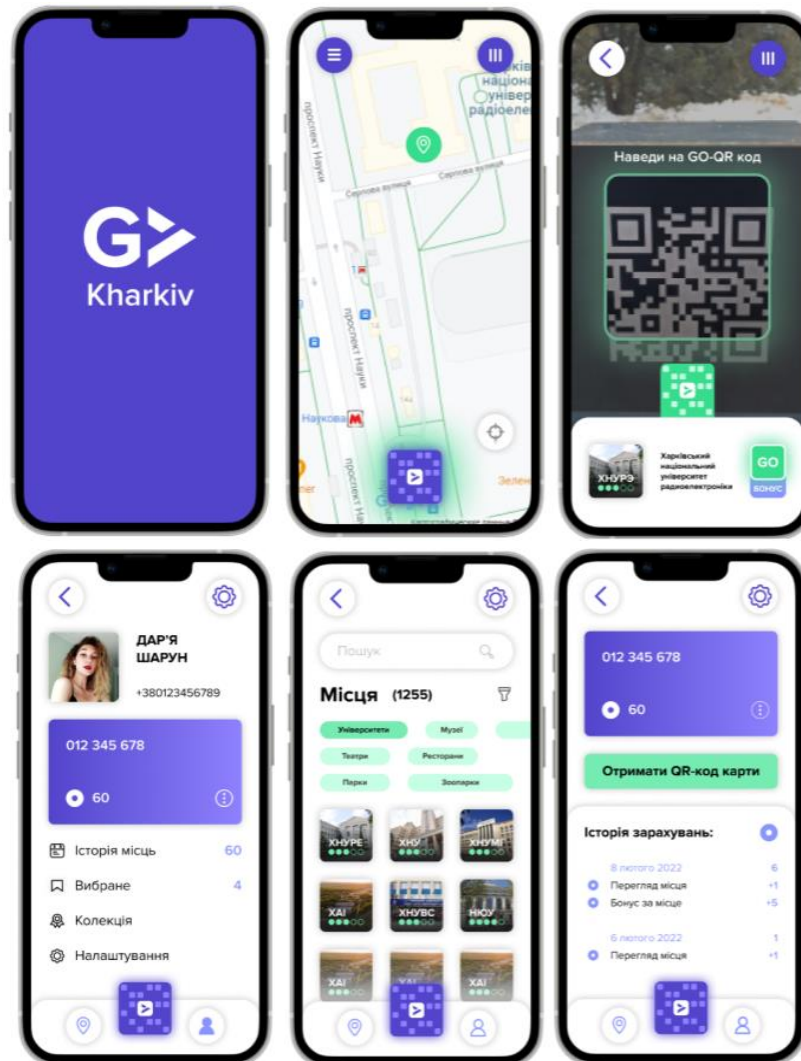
G Kharkiv

III
національний університет радіоелектроніки
проспект Науки
Сергієва вулиця
Сергієва вулиця
проспект Науки
Наукова
проспект Науки
Зелен

III
Наведи на GO-QR код
ХНУРЕ
Харківський національний університет радіоелектроніки
GO
бонус

ДАР'Я ШАРУН
+380123456789
012 345 678
60
Історія місць 60
Вибране 4
Колекція
Налаштування

Пошук
Місця (1255)
Університети
Музеї
Театри
Ресторани
Парки
Зоопарки
ХНУРЕ
ХНУ
ХНУМГ
ХАІ
ХНУВС
НЮУ
ХАІ
ХАІ

012 345 678
60
Отримати QR-код карти
Історія зарахувань:
8 лютого 2022 6
Перегляд місця +1
Бонус за місце +5
6 лютого 2022 1
Перегляд місця +1